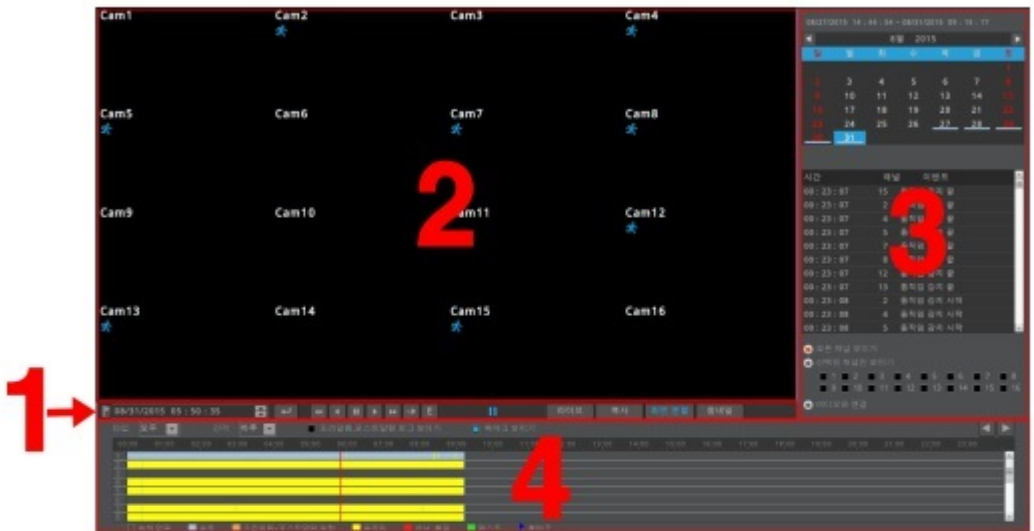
Cam1

Cam2

Cam3

Cam4

Cam5

Cam6

Cam7

Cam8

Cam9

Cam10

Cam11

Cam12

Cam13

Cam14

Cam15

Cam16

2

3

1

4

08/31/2015 14 : 44 : 34 ~ 08/31/2015 09 : 15 : 17

8월 2015

1

2 3 4 5 6 7 8

9 10 11 12 13 14 15

16 17 18 19 20 21 22

23 24 25 26 27 28 29

30 31

시간 채널 이벤트

09 : 23 : 07 15

09 : 23 : 07 2

09 : 23 : 07 4

09 : 23 : 07 5

09 : 23 : 07 7

09 : 23 : 07 9

09 : 23 : 07 12

09 : 23 : 07 15

09 : 23 : 08 2 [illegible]

09 : 23 : 08 4 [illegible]

09 : 23 : 08 5 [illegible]

08/31/2015 05 : 50 : 55

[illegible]

00:00 01:00 02:00 03:00 04:00 05:00 06:00 07:00 08:00 09:00 10:00 11:00 12:00 13:00 14:00 15:00 16:00 17:00 18:00 19:00 20:00 21:00 22:00 23:00